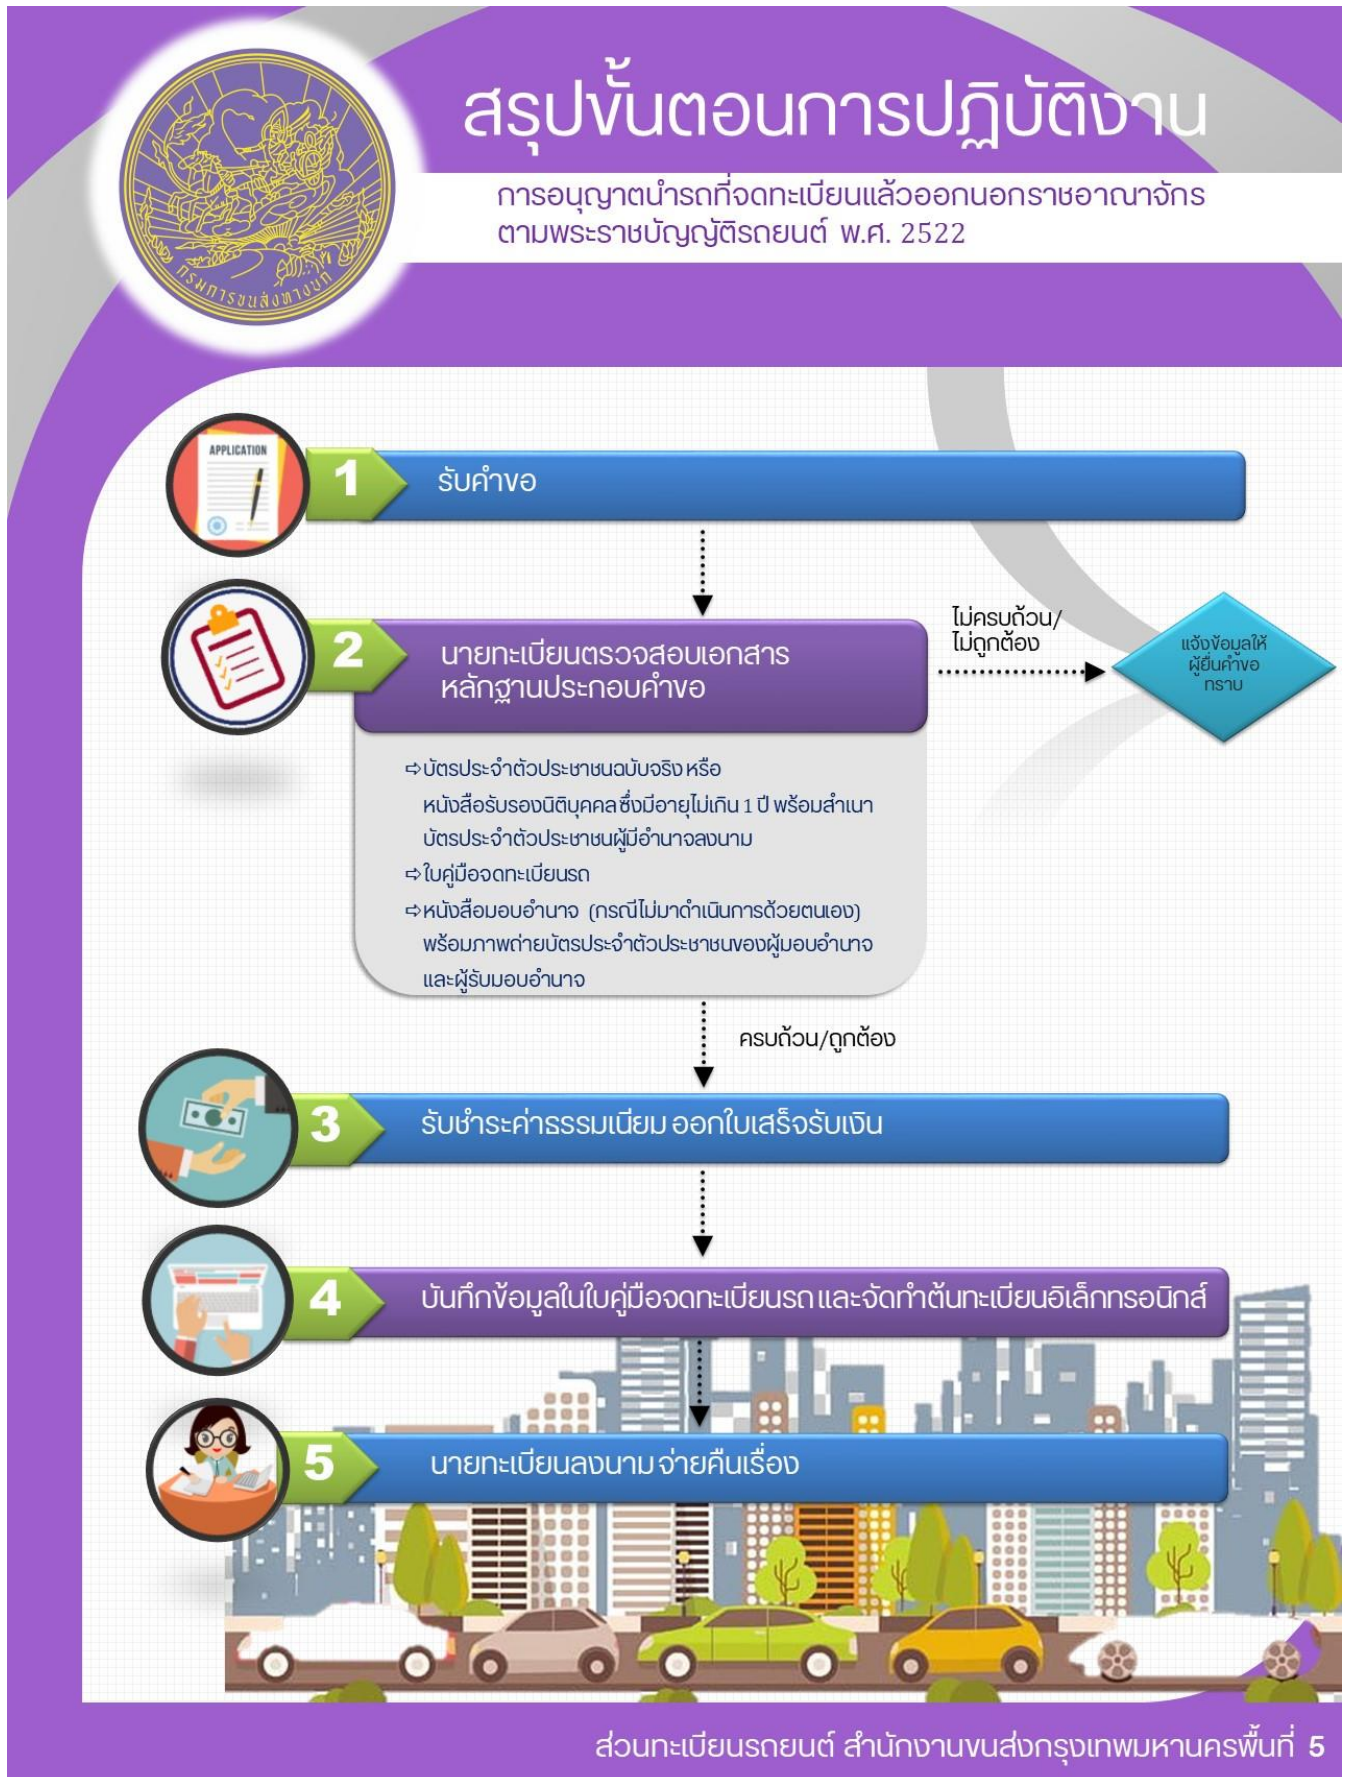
กรมการขนส่งทางบก

สรุปขั้นตอนการปฏิบัติงาน

การอนุญาตนำรถที่จดทะเบียนแล้วออกนอกราชอาณาจักร ตามพระราชบัญญัติรถยนต์ พ.ศ. 2522

APPLICATION

1 รับคำขอ

2 นายทะเบียนตรวจสอบเอกสาร หลักฐานประกอบคำขอ

ไม่ครบถ้วน/ ไม่ถูกต้อง

แจ้งข้อมูลให้ผู้ยื่นคำขอทราบ

➪บัตรประจำตัวประชาชนฉบับจริง หรือ หนังสือรับรองนิติบุคคล ซึ่งมีอายุไม่เกิน 1 ปี พร้อมสำเนาบัตรประจำตัวประชาชนผู้มีอำนาจลงนาม
➪ใบคู่มือจดทะเบียนรถ
➪หนังสือมอบอำนาจ (กรณีไม่มาดำเนินการด้วยตนเอง) พร้อมภาพถ่ายบัตรประจำตัวประชาชนของผู้มอบอำนาจและผู้รับมอบอำนาจ

ครบถ้วน/ถูกต้อง

3 รับชำระค่าธรรมเนียม ออกใบเสร็จรับเงิน

4 บันทึกข้อมูลในใบคู่มือจดทะเบียนรถ และจัดทำต้นทะเบียนอิเล็กทรอนิกส์

5 นายทะเบียนลงนาม จ่ายคืนเรื่อง

ส่วนทะเบียนรถยนต์ สำนักงานขนส่งกรุงเทพมหานครพื้นที่ 5